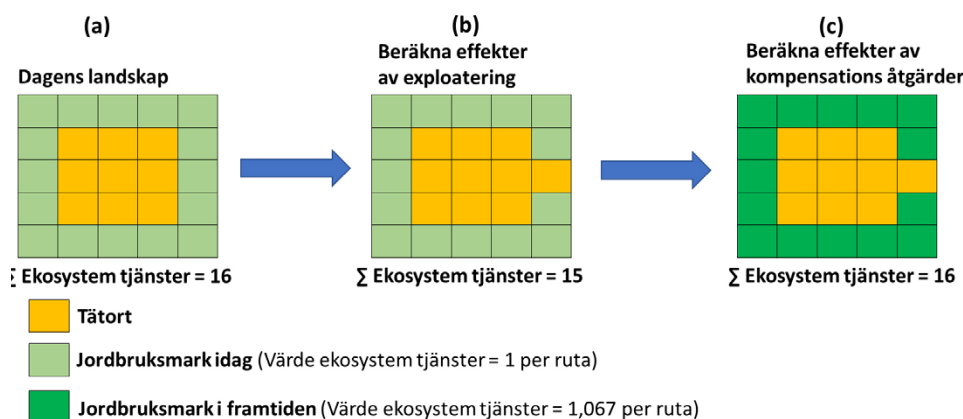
(a)

Dagens landskap

$\sum$ Ekosystem tjänster = 16

(b)

Beräkna effekter av exploatering

$\sum$ Ekosystem tjänster = 15

(c)

Beräkna effekter av kompensations åtgärder

$\sum$ Ekosystem tjänster = 16

Tätort

Jordbruksmark idag (Värde ekosystem tjänster = 1 per ruta)

Jordbruksmark i framtiden (Värde ekosystem tjänster = 1,067 per ruta)